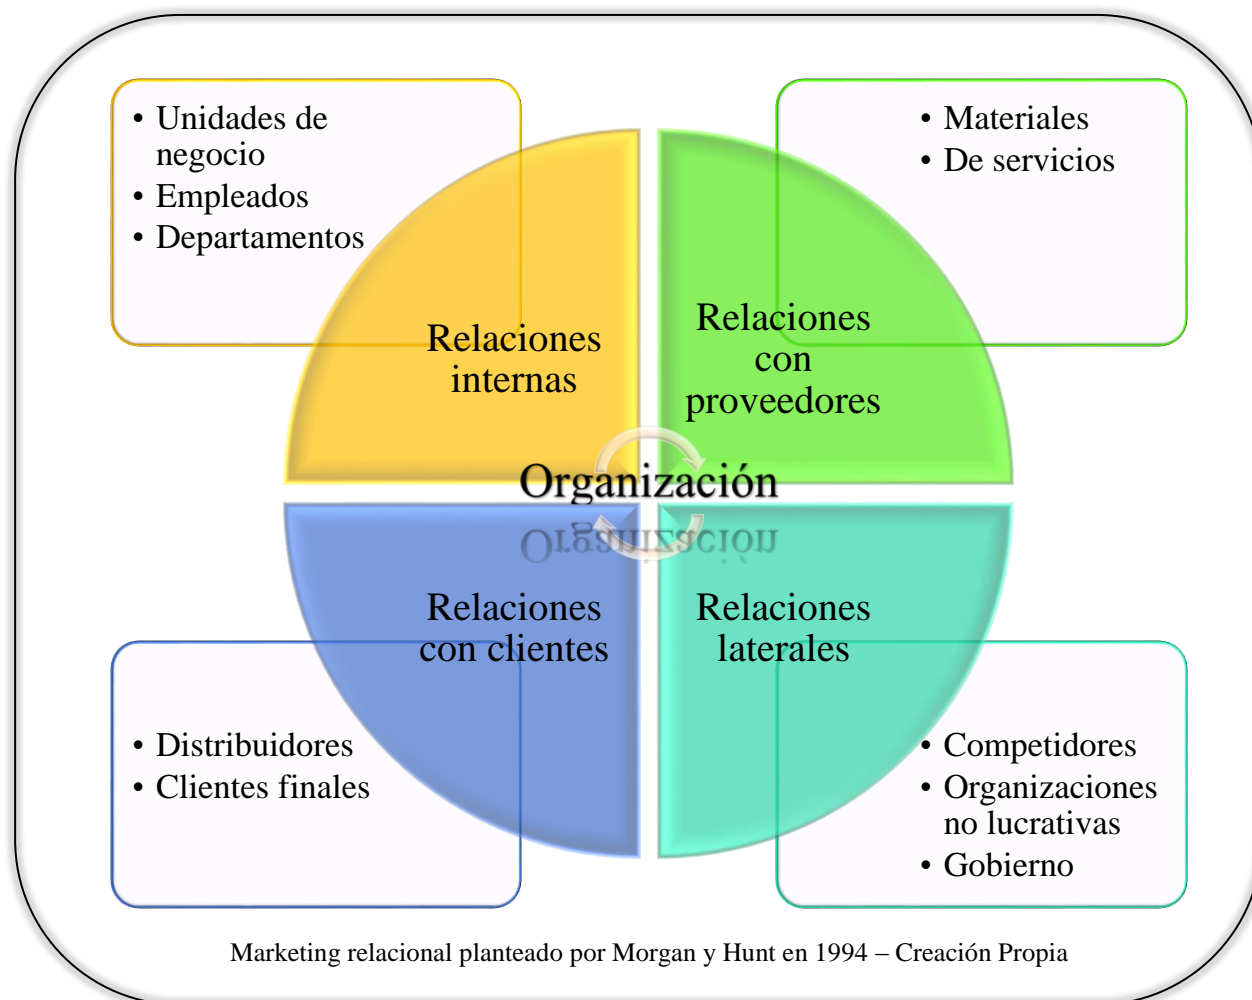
• Unidades de negocio
• Empleados
• Departamentos

• Materiales
• De servicios

Relaciones internas

Relaciones con proveedores

Organización

Relaciones con clientes

Relaciones laterales

• Distribuidores
• Clientes finales

• Competidores
• Organizaciones no lucrativas
• Gobierno

Marketing relacional planteado por Morgan y Hunt en 1994 – Creación Propia